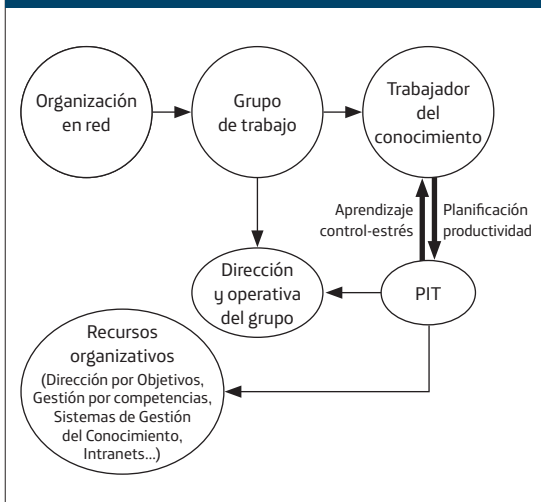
Organización en red

Grupo de trabajo

Trabajador del conocimiento

Aprendizaje control-estrés

Planificación productividad

Dirección y operativa del grupo

PIT

Recursos organizativos (Dirección por Objetivos, Gestión por competencias, Sistemas de Gestión del Conocimiento, Intranets...)